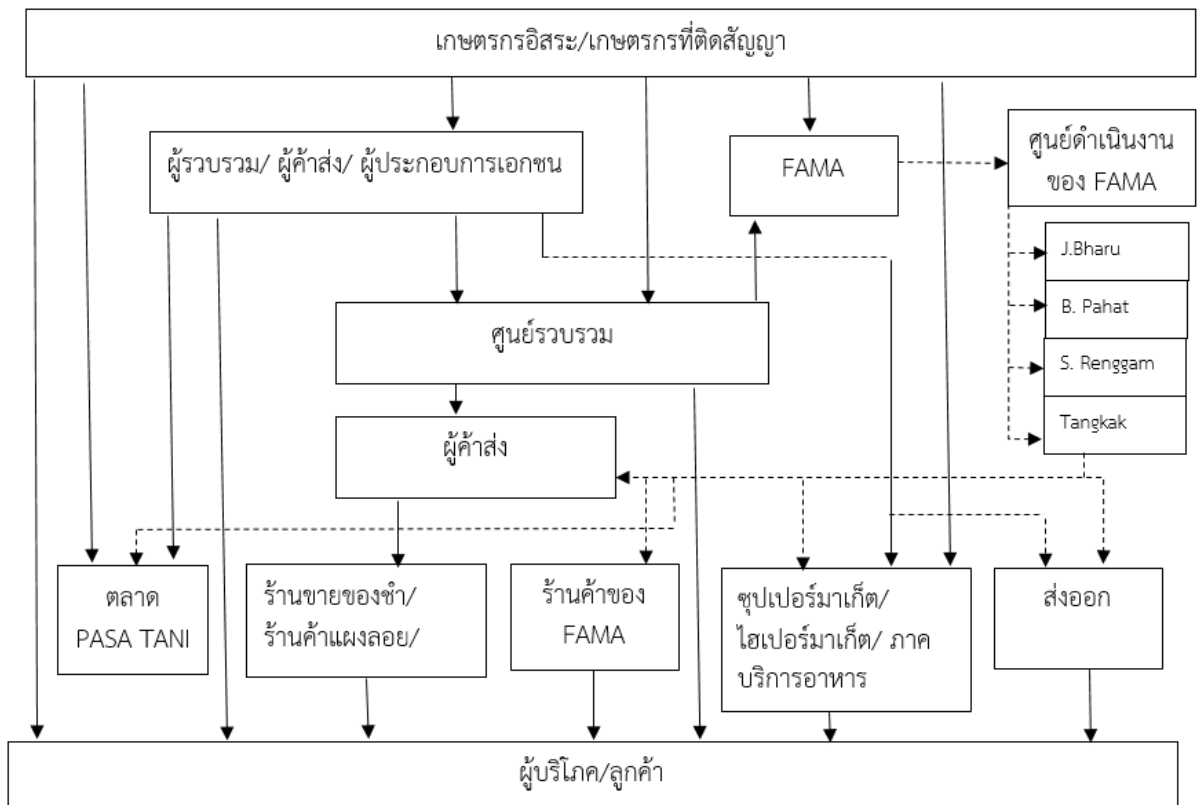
เกษตรกรอิสระ/เกษตรกรที่ติดสัญญา

ผู้รวบรวม/ ผู้ค้าส่ง/ ผู้ประกอบการเอกชน

FAMA

ศูนย์ดำเนินงานของ FAMA

J.Bharu

B. Pahat

S. Renggam

Tangkak

ศูนย์รวบรวม

ผู้ค้าส่ง

ตลาด PASA TANI

ร้านขายของชำ/ ร้านค้าแผงลอย/

ร้านค้าของ FAMA

ซุปเปอร์มาเก็ต/ ไฮเปอร์มาเก็ต/ ภาคบริการอาหาร

ส่งออก

ผู้บริโภค/ลูกค้า